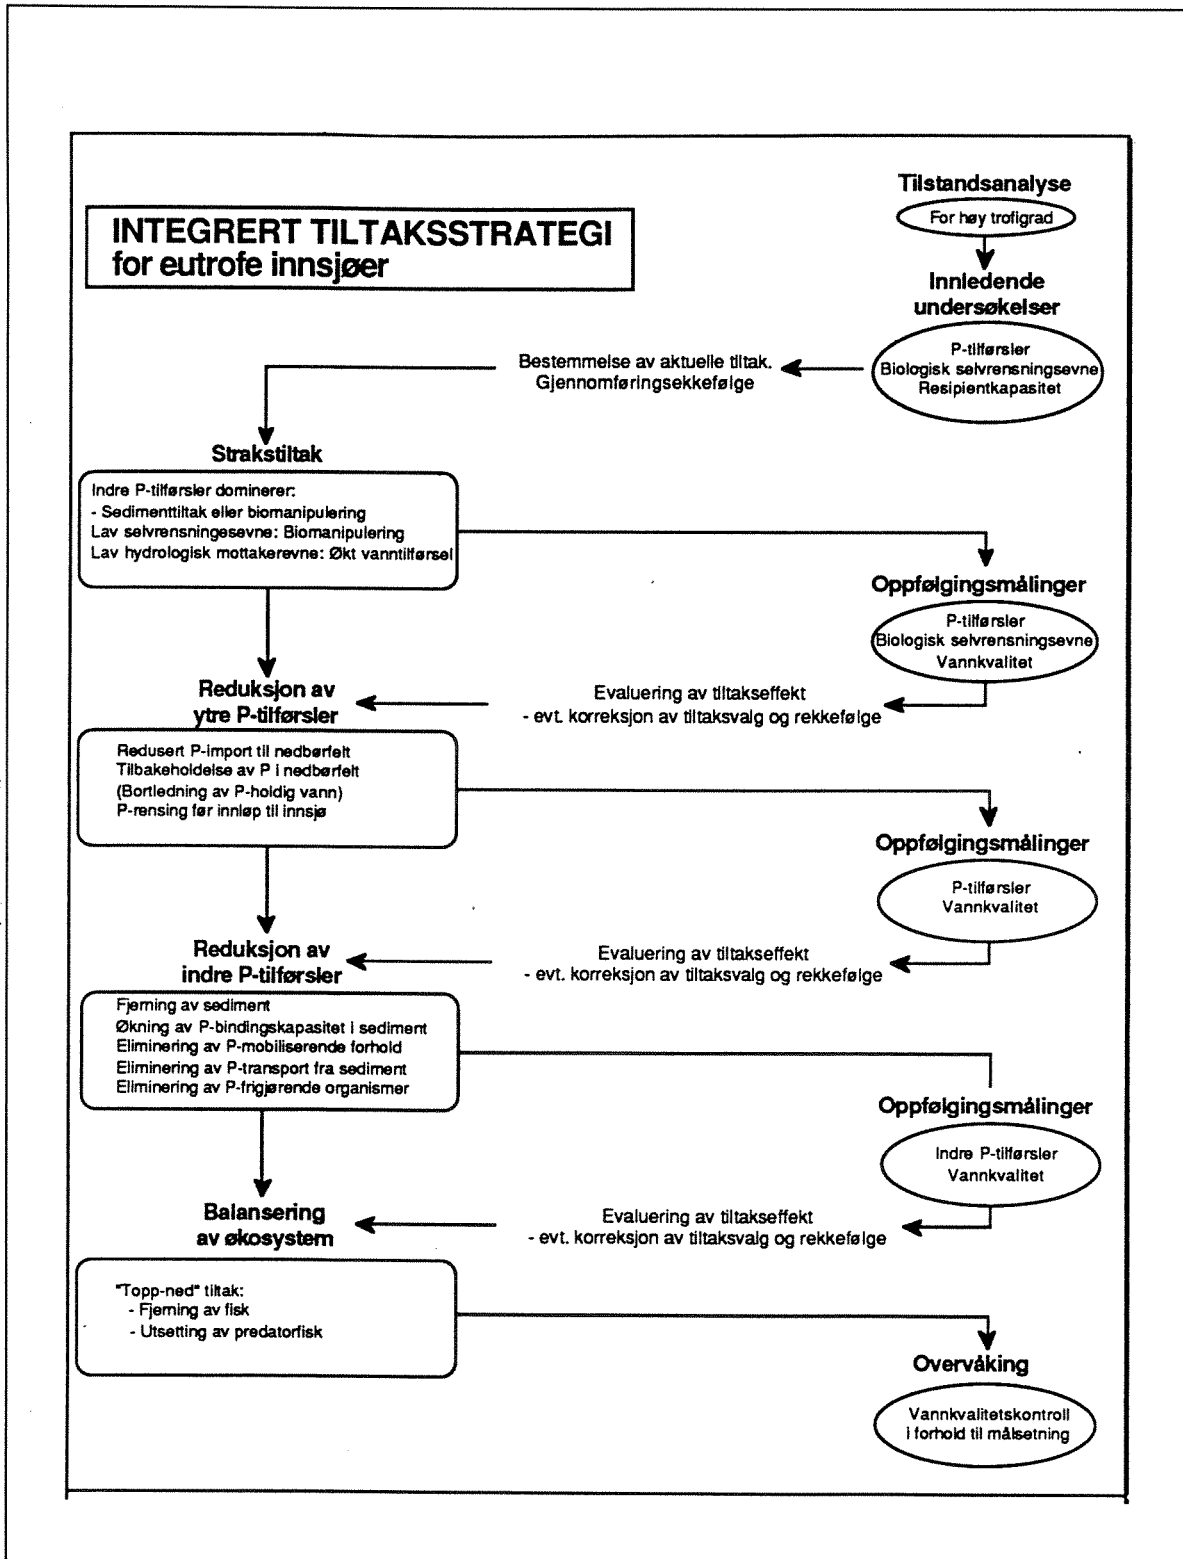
INTEGRERT TILTAKSSTRATEGI
for eutrofe innsjøer

Tilstandsanalyse

For høy trofigrad

Innledende undersøkelser

P-tilførsler
Biologisk selvrensningsevne
Resipientkapasitet

Bestemmelse av aktuelle tiltak.
Gjennomføringsekkefølge

Strakstiltak

Indre P-tilførsler dominerer:
- Sedimenttiltak eller biomanipulering
Lav selvrensningesevne: Biomanipulering
Lav hydrologisk mottakerevne: Økt vanntilførsel

Oppfølgingsmålinger

P-tilførsler
Biologisk selvrensningsevne
Vannkvalitet

Evaluering av tiltakseffekt
- evt. korreksjon av tiltaksvalg og rekkefølge

Reduksjon av ytre P-tilførsler

Redusert P-import til nedbørfelt
Tilbakeholdelse av P i nedbørfelt
(Bortledning av P-holdig vann)
P-rensing før innløp til innsjø

Oppfølgingsmålinger

P-tilførsler
Vannkvalitet

Evaluering av tiltakseffekt
- evt. korreksjon av tiltaksvalg og rekkefølge

Reduksjon av indre P-tilførsler

Fjerning av sediment
Økning av P-bindingskapasitet i sediment
Eliminering av P-mobiliserende forhold
Eliminering av P-transport fra sediment
Eliminering av P-frigjørende organismer

Oppfølgingsmålinger

Indre P-tilførsler
Vannkvalitet

Evaluering av tiltakseffekt
- evt. korreksjon av tiltaksvalg og rekkefølge

Balansering av økosystem

"Topp-ned" tiltak:
- Fjerning av fisk
- Utsetting av predatorfisk

Overvåking

Vannkvalitetskontroll
i forhold til målsetning